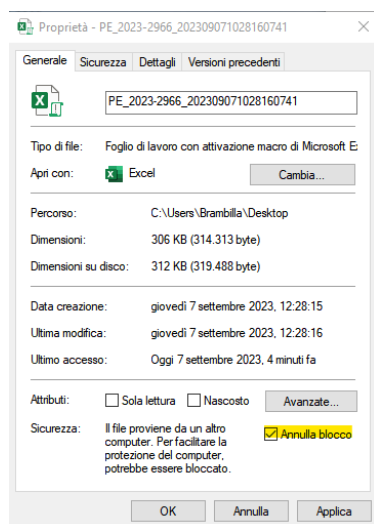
Proprietà - PE_2023-2966_202309071028160741

Generale | Sicurezza | Dettagli | Versioni precedenti

PE_2023-2966_202309071028160741

Tipo di file: Foglio di lavoro con attivazione macro di Microsoft E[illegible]

Apri con: Excel Cambia...

Percorso: C:\Users\Brambilla\Desktop

Dimensioni: 306 KB (314.313 byte)

Dimensioni su disco: 312 KB (319.488 byte)

Data creazione: giovedì 7 settembre 2023, 12:28:15

Ultima modifica: giovedì 7 settembre 2023, 12:28:16

Ultimo accesso: Oggi 7 settembre 2023, 4 minuti fa

Attributi: Sola lettura Nascosto Avanzate...

Sicurezza: Il file proviene da un altro computer. Per facilitare la protezione del computer, potrebbe essere bloccato.

Annulla blocco

OK Annulla Applica